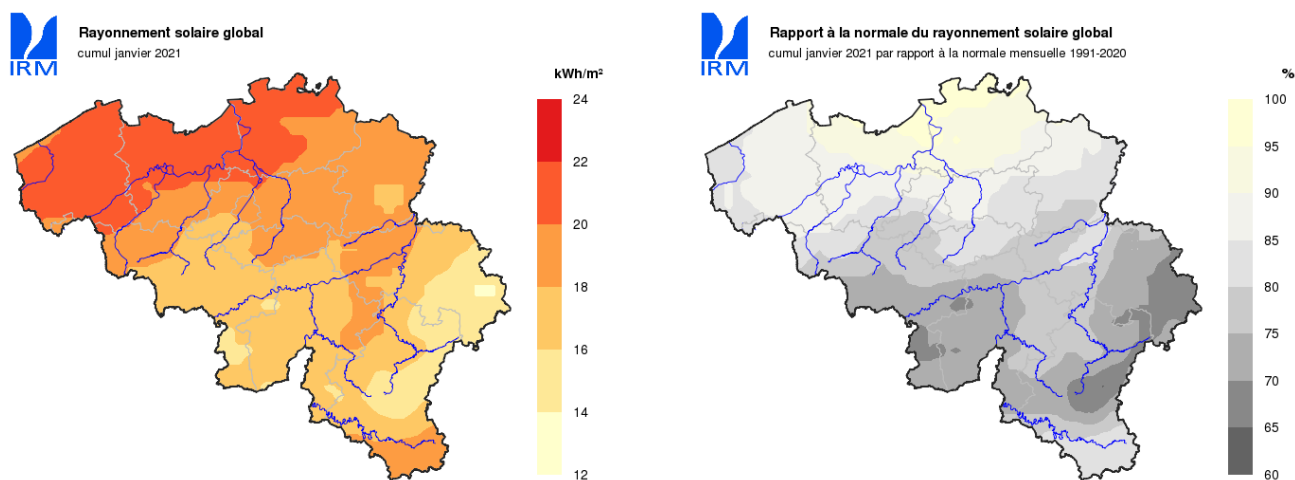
IRM

Rayonnement solaire global
cumul janvier 2021

kWh/m²
24
22
20
18
16
14
12

IRM

Rapport à la normale du rayonnement solaire global
cumul janvier 2021 par rapport à la normale mensuelle 1991-2020

%
100
95
90
85
80
75
70
65
60